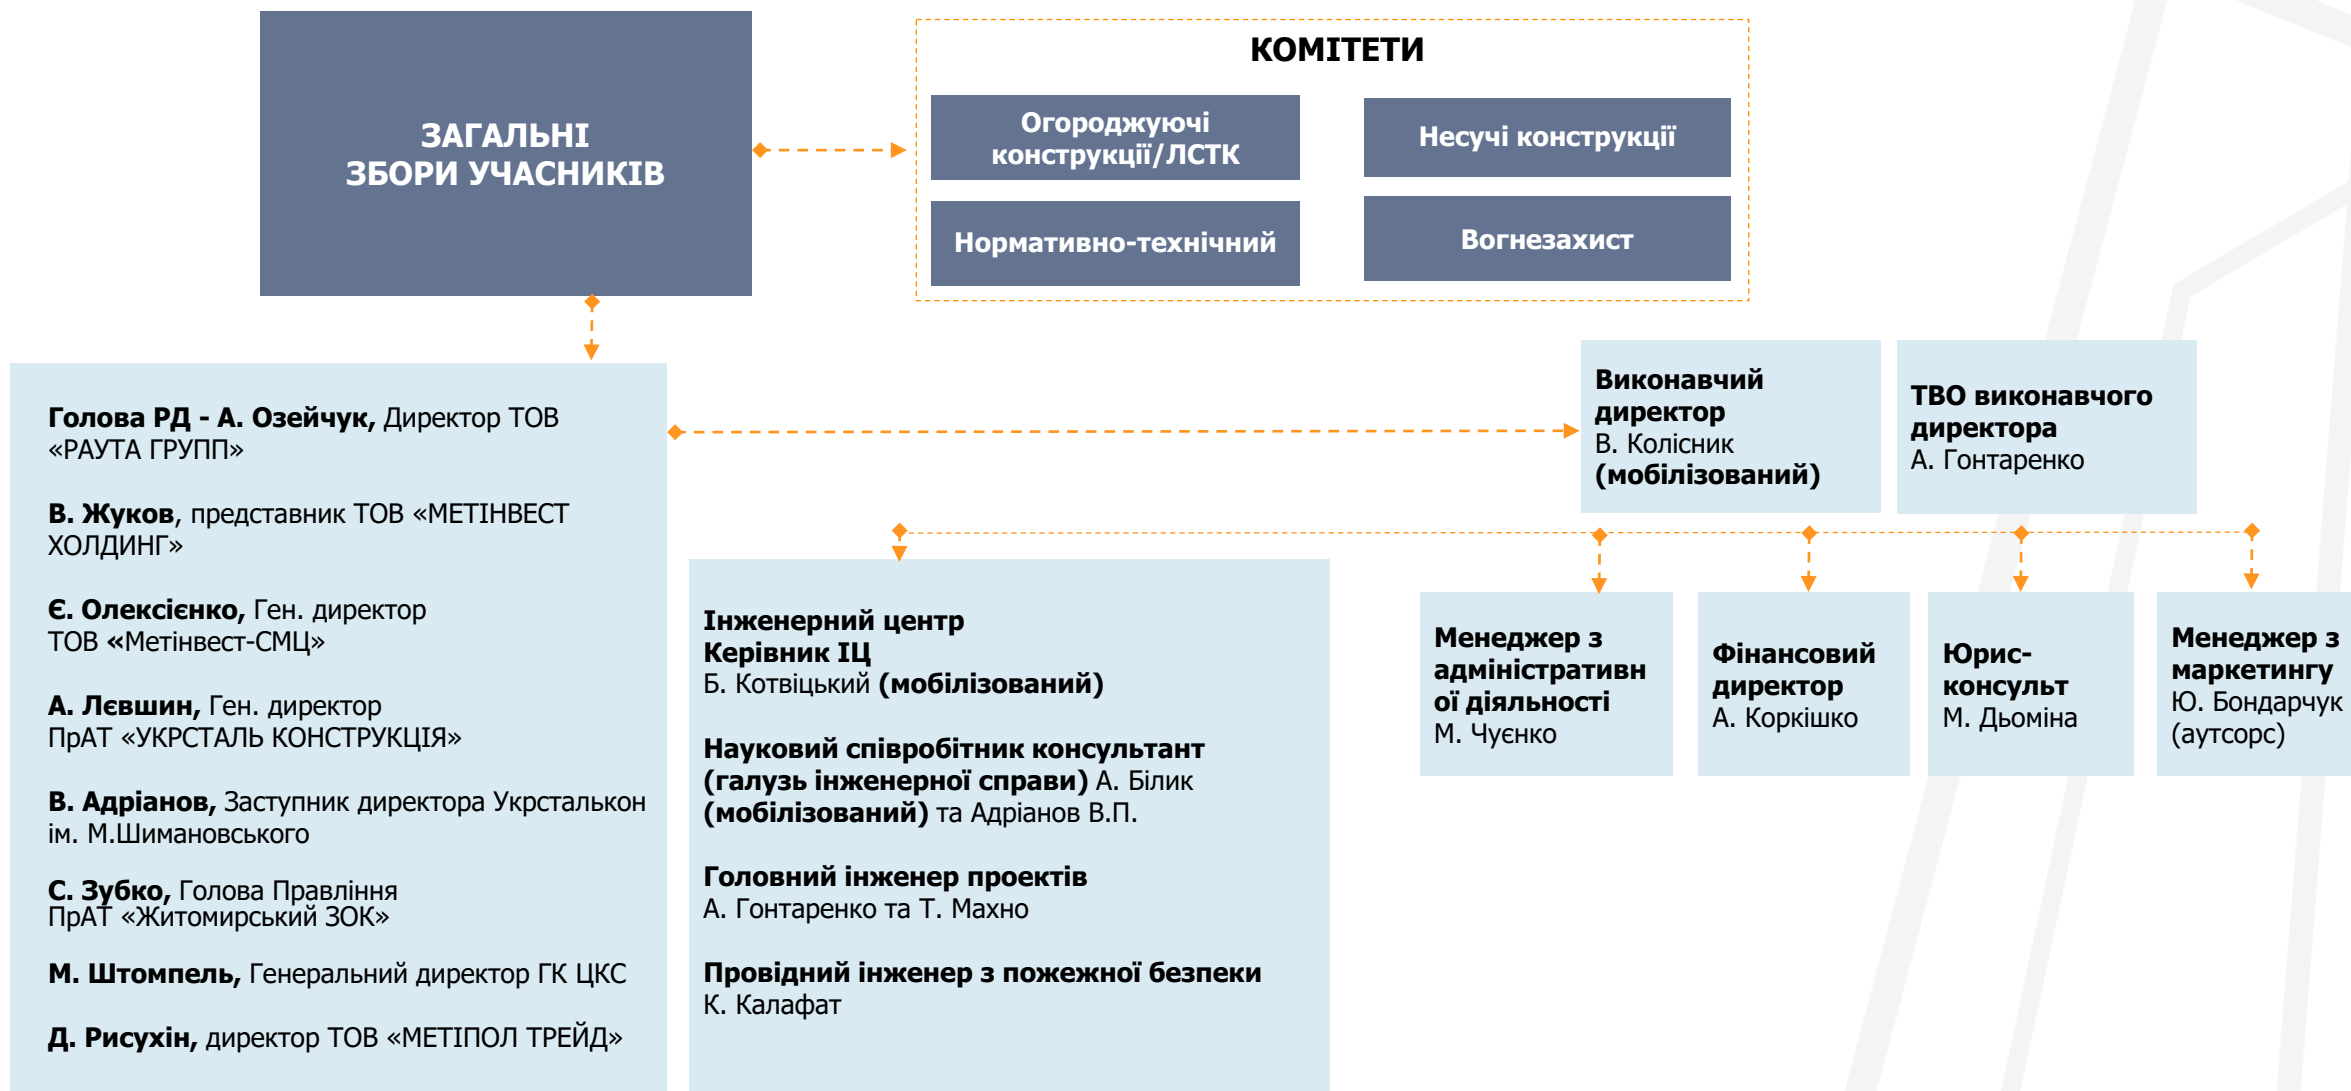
ЗАГАЛЬНІ ЗБОРИ УЧАСНИКІВ

КОМІТЕТИ

Огороджуючі конструкції/ЛСТК

Несучі конструкції

Нормативно-технічний

Вогнезахист

**Голова РД - А. Озейчук,** Директор ТОВ «РАУТА ГРУПП»

**В. Жуков**, представник ТОВ «МЕТІНВЕСТ ХОЛДИНГ»

**Є. Олексієнко,** Ген. директор ТОВ **«**Метінвест-СМЦ»

**А. Лєвшин,** Ген. директор ПрАТ «УКРСТАЛЬ КОНСТРУКЦІЯ»

**В. Адріанов,** Заступник директора Укрсталькон ім. М.Шимановського

**С. Зубко,** Голова Правління ПрАТ «Житомирський ЗОК»

**М. Штомпель,** Генеральний директор ГК ЦКС

**Д. Рисухін,** директор ТОВ «МЕТІПОЛ ТРЕЙД»

**Виконавчий директор** В. Колісник **(мобілізований)**

**ТВО виконавчого директора** А. Гонтаренко

**Інженерний центр**
**Керівник ІЦ**
Б. Котвіцький **(мобілізований)**

**Науковий співробітник консультант (галузь інженерної справи)** А. Білик **(мобілізований)** та Адріанов В.П.

**Головний інженер проектів**
А. Гонтаренко та Т. Махно

**Провідний інженер з пожежної безпеки**
К. Калафат

**Менеджер з адміністративної діяльності** М. Чуєнко

**Фінансовий директор** А. Коркішко

**Юрис-консульт** М. Дьоміна

**Менеджер з маркетингу** Ю. Бондарчук (аутсорс)